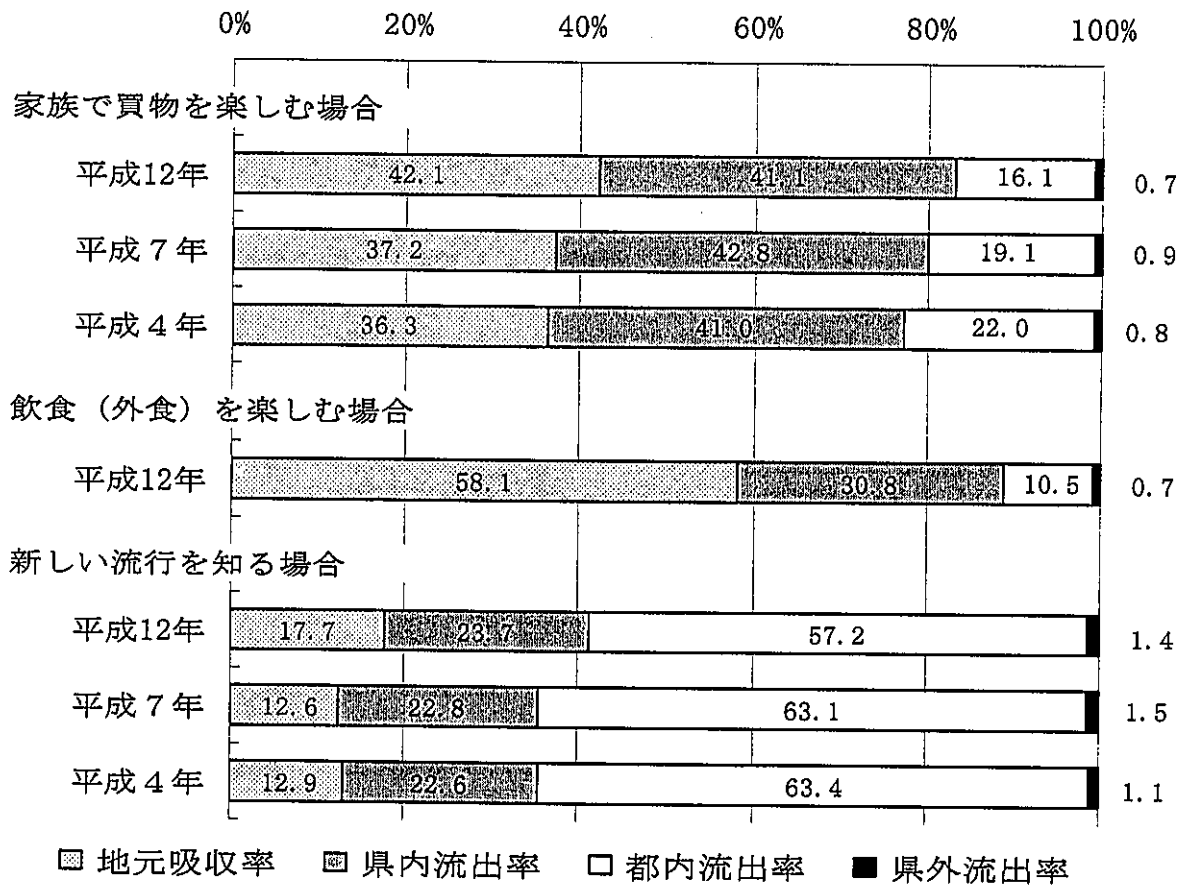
0% 20% 40% 60% 80% 100%

家族で買物を楽しむ場合

平成12年 42.1 41.1 16.1 0.7

平成７年 37.2 42.8 19.1 0.9

平成４年 36.3 41.0 22.0 0.8

飲食（外食）を楽しむ場合

平成12年 58.1 30.8 10.5 0.7

新しい流行を知る場合

平成12年 17.7 23.7 57.2 1.4

平成７年 12.6 22.8 63.1 1.5

平成４年 12.9 22.6 63.4 1.1

地元吸収率 県内流出率 都内流出率 県外流出率